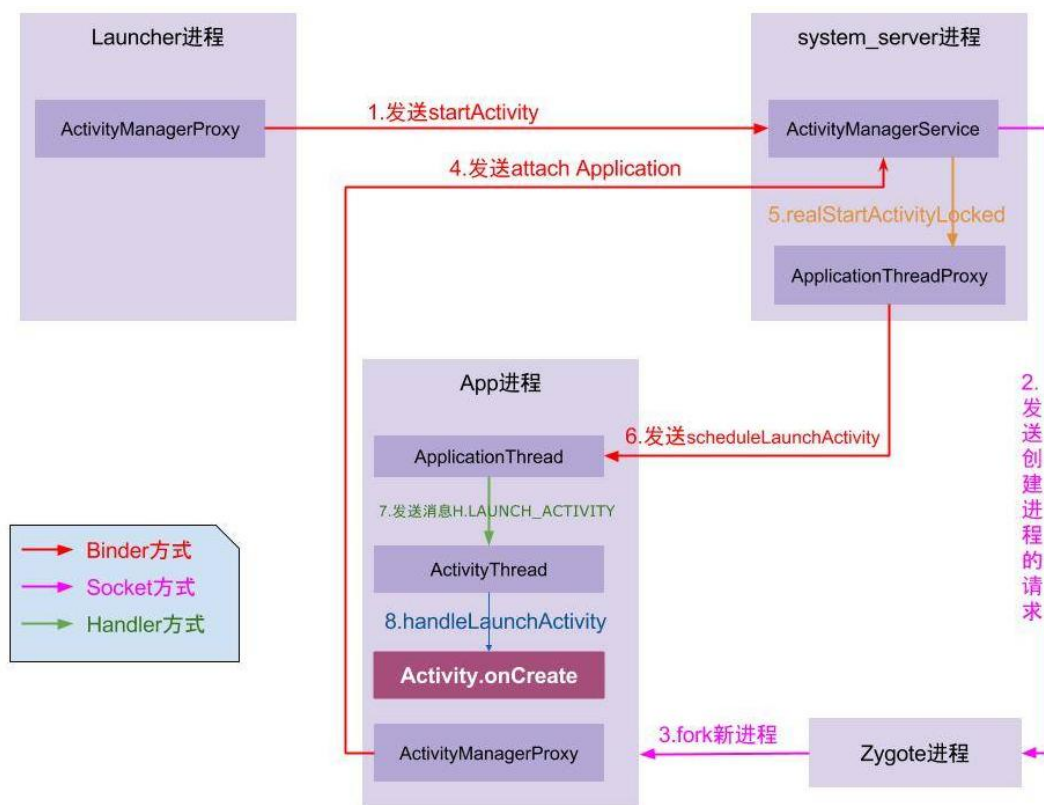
Launcher进程

ActivityManagerProxy

1.发送startActivity

system_server进程

ActivityManagerService

4.发送attach Application

5.realStartActivityLocked

ApplicationThreadProxy

App进程

2.发送创建进程的请求

6.发送scheduleLaunchActivity

ApplicationThread

7.发送消息H.LAUNCH_ACTIVITY

ActivityThread

8.handleLaunchActivity

Activity.onCreate

ActivityManagerProxy

3.fork新进程

Zygote进程

Binder方式
Socket方式
Handler方式